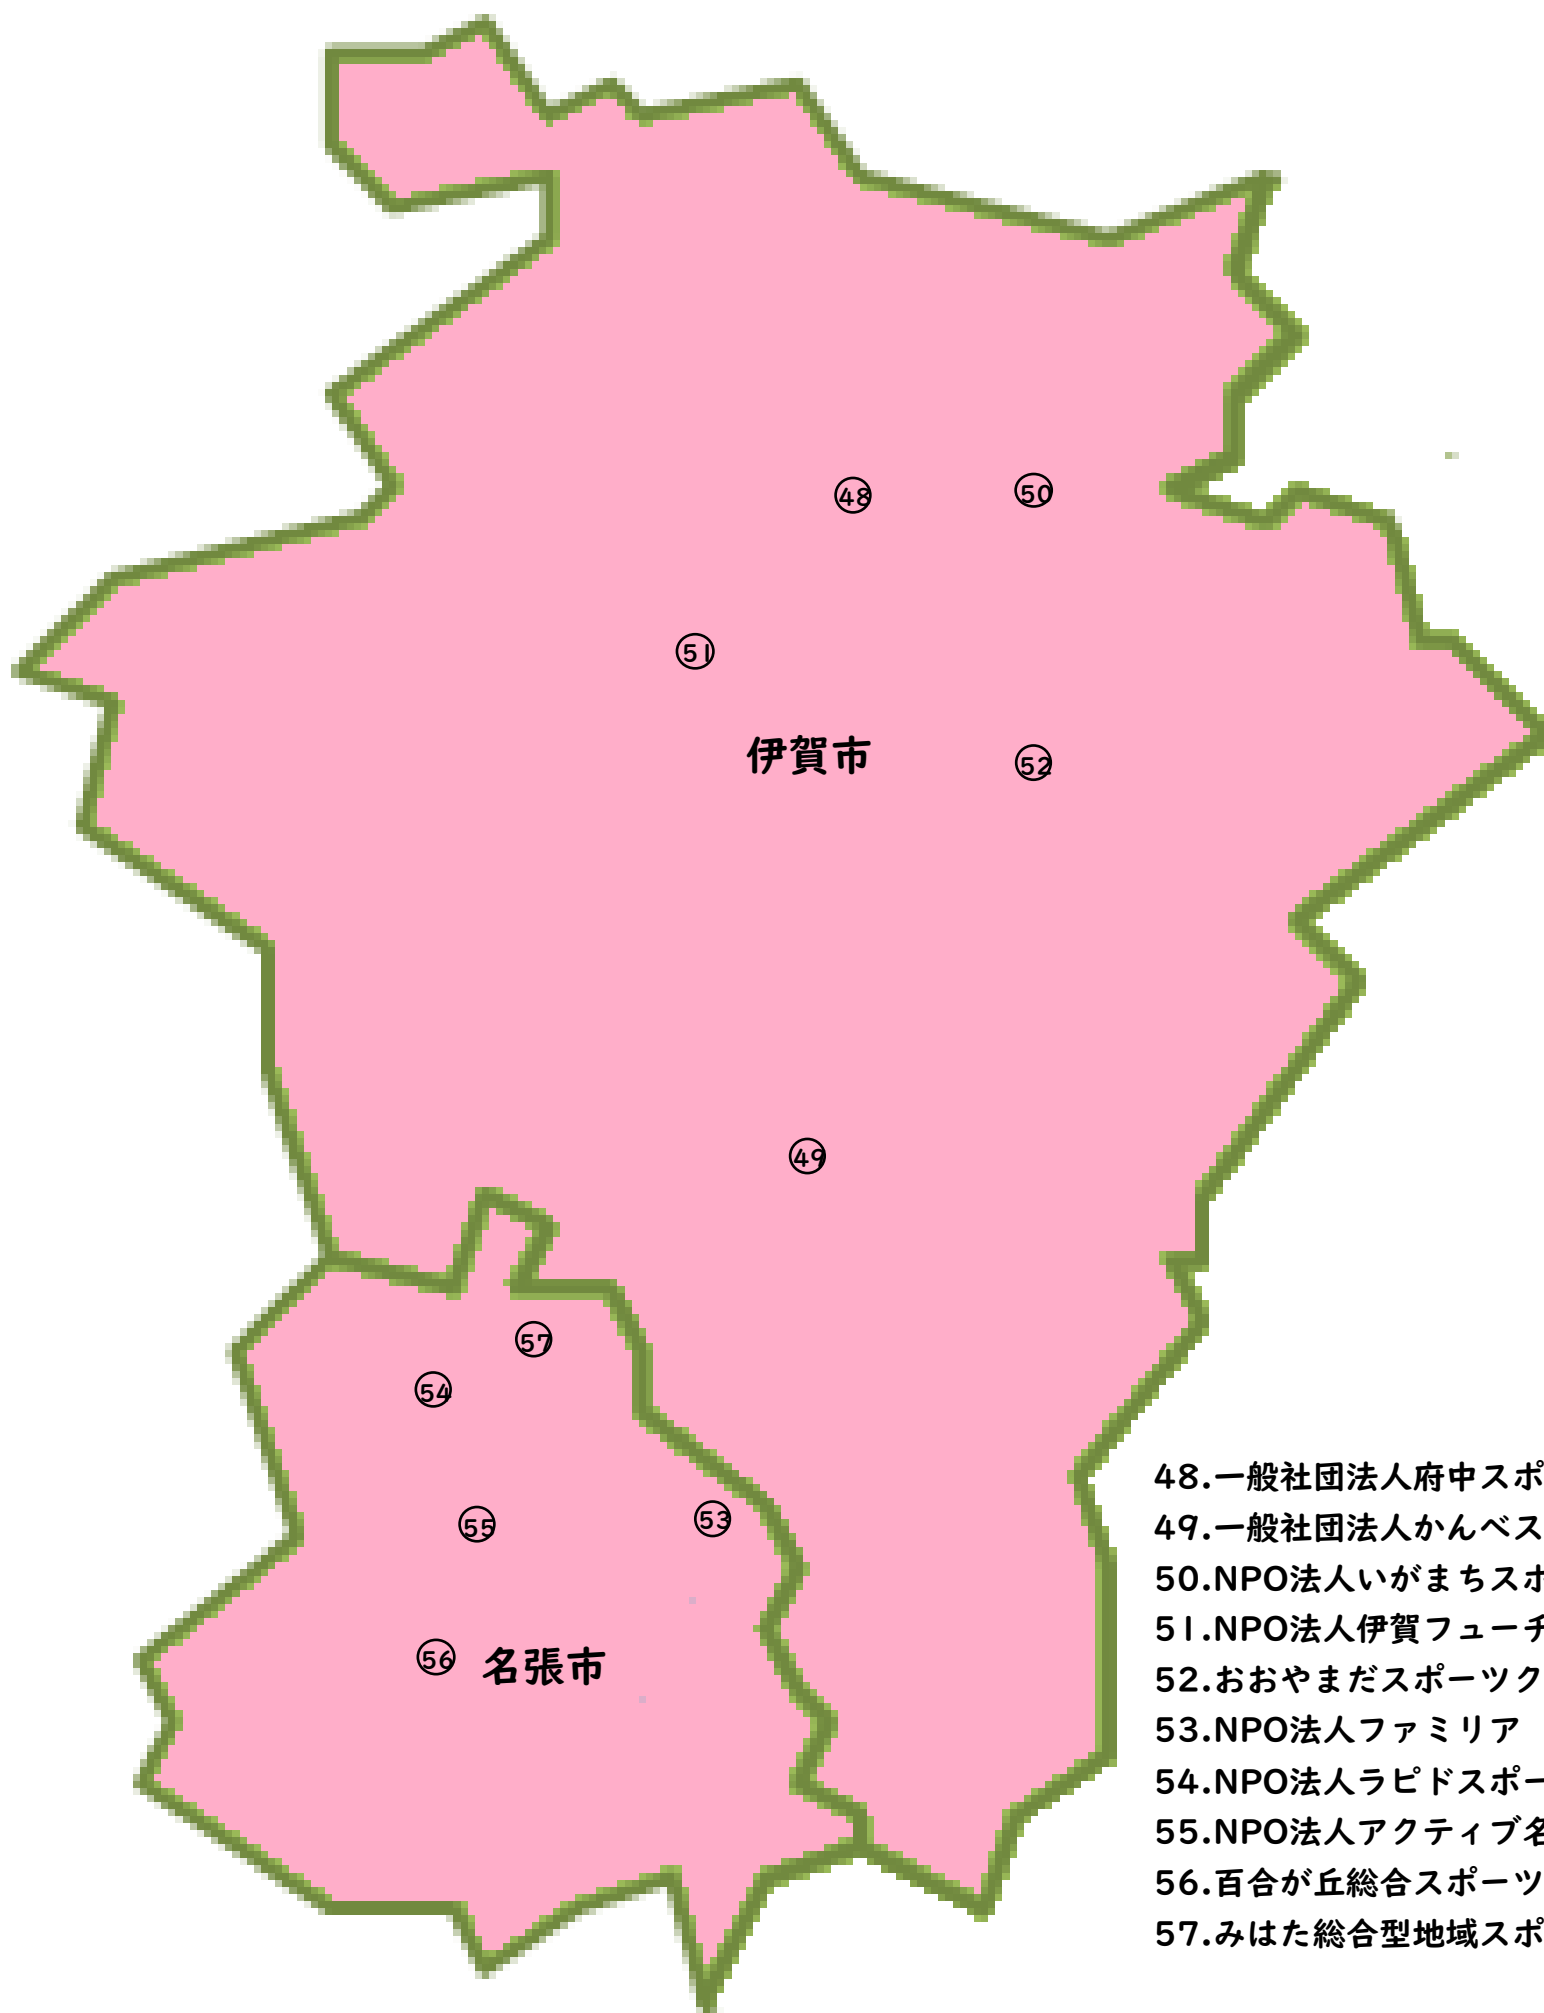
48
50
51
伊賀市
52
49
57
54
55
53
56
名張市

48.一般社団法人府中スポ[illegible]
49.一般社団法人かんべス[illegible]
50.NPO法人いがまちスポ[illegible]
51.NPO法人伊賀フューチ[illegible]
52.おおやまだスポーツク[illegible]
53.NPO法人ファミリア
54.NPO法人ラピドスポー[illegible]
55.NPO法人アクティブ名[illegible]
56.百合が丘総合スポーツ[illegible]
57.みはた総合型地域スポ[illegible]